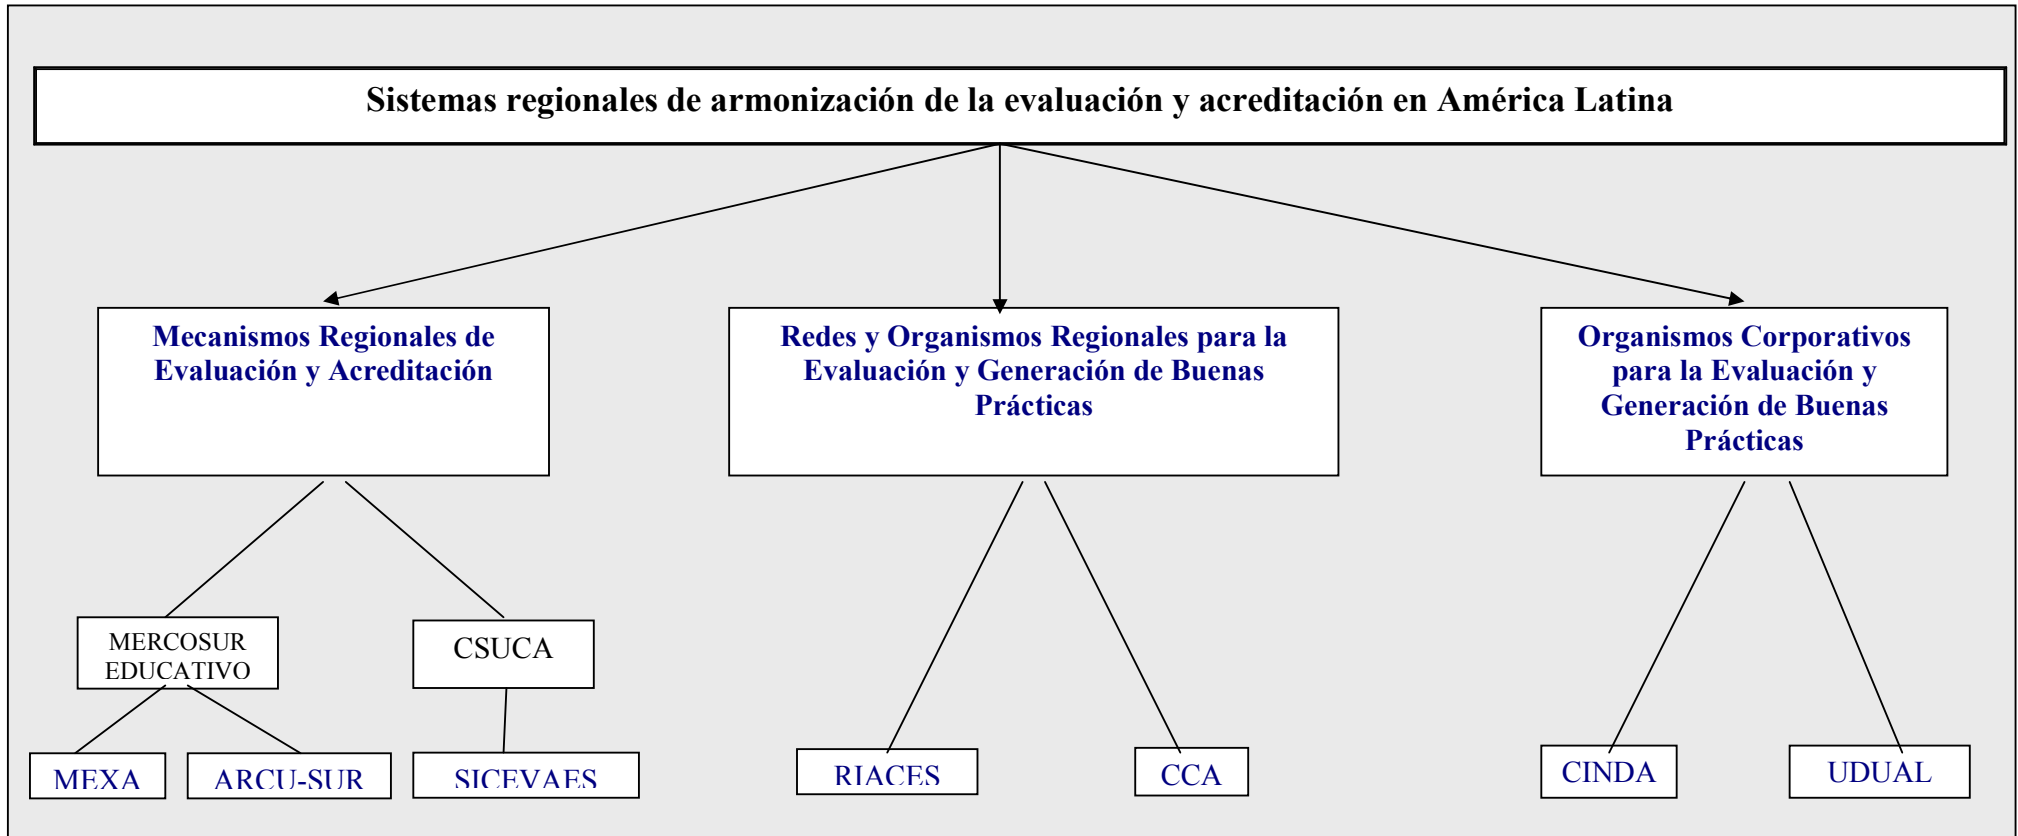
Sistemas regionales de armonización de la evaluación y acreditación en América Latina

Mecanismos Regionales de Evaluación y Acreditación

Redes y Organismos Regionales para la Evaluación y Generación de Buenas Prácticas

Organismos Corporativos para la Evaluación y Generación de Buenas Prácticas

MERCOSUR EDUCATIVO

CSUCA

MEXA

ARCU-SUR

SICEVAES

RIACES

CCA

CINDA

UDUAL